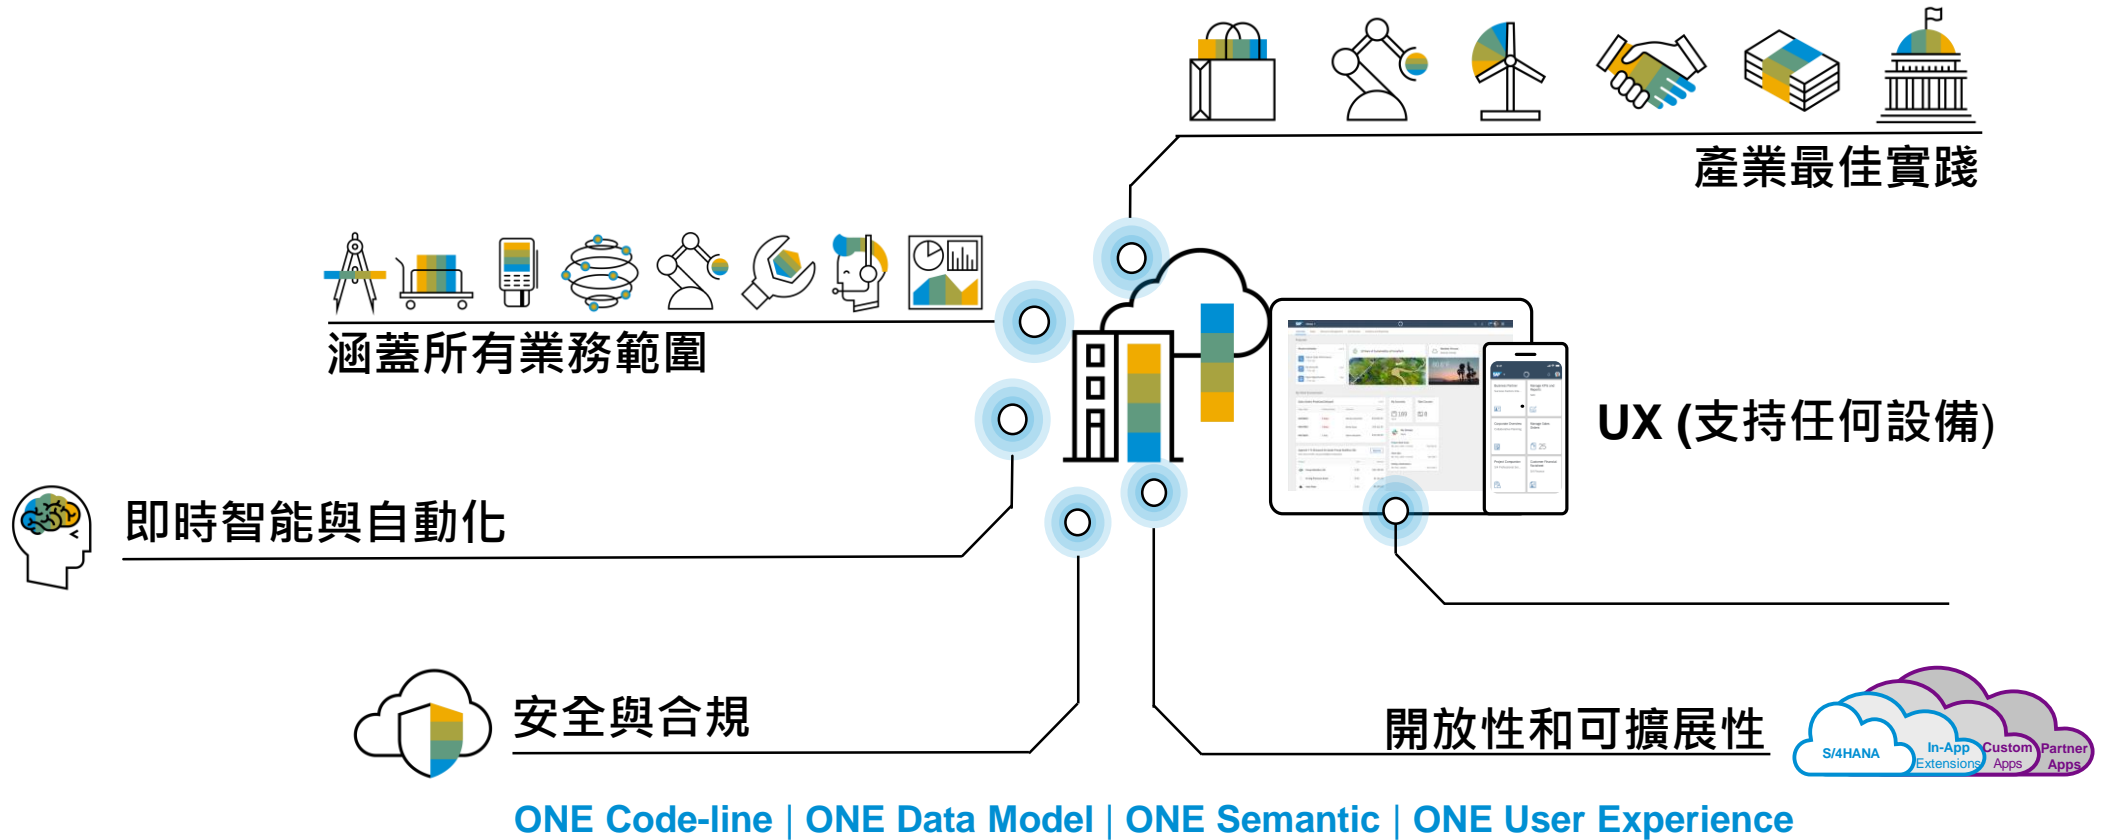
產業最佳實踐

涵蓋所有業務範圍

UX (支持任何設備)

即時智能與自動化

安全與合規

開放性和可擴展性

S/4HANA
In-App Extensions
Custom Apps
Partner Apps

ONE Code-line | ONE Data Model | ONE Semantic | ONE User Experience